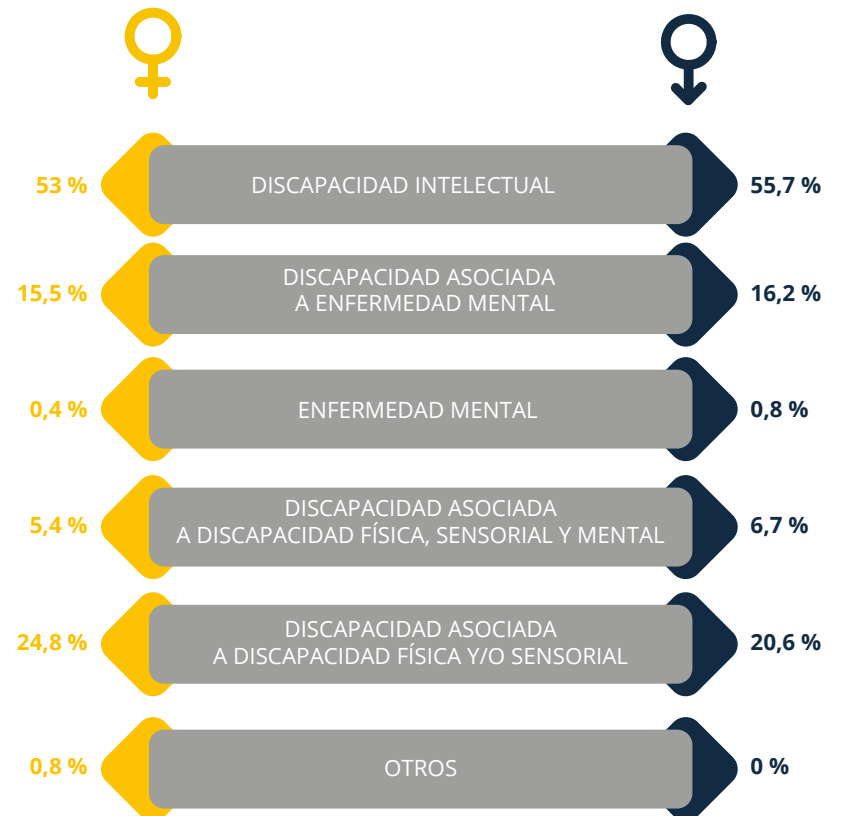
53 % DISCAPACIDAD INTELECTUAL 55,7 %

15,5 % DISCAPACIDAD ASOCIADA A ENFERMEDAD MENTAL 16,2 %

0,4 % ENFERMEDAD MENTAL 0,8 %

5,4 % DISCAPACIDAD ASOCIADA A DISCAPACIDAD FÍSICA, SENSORIAL Y MENTAL 6,7 %

24,8 % DISCAPACIDAD ASOCIADA A DISCAPACIDAD FÍSICA Y/O SENSORIAL 20,6 %

0,8 % OTROS 0 %